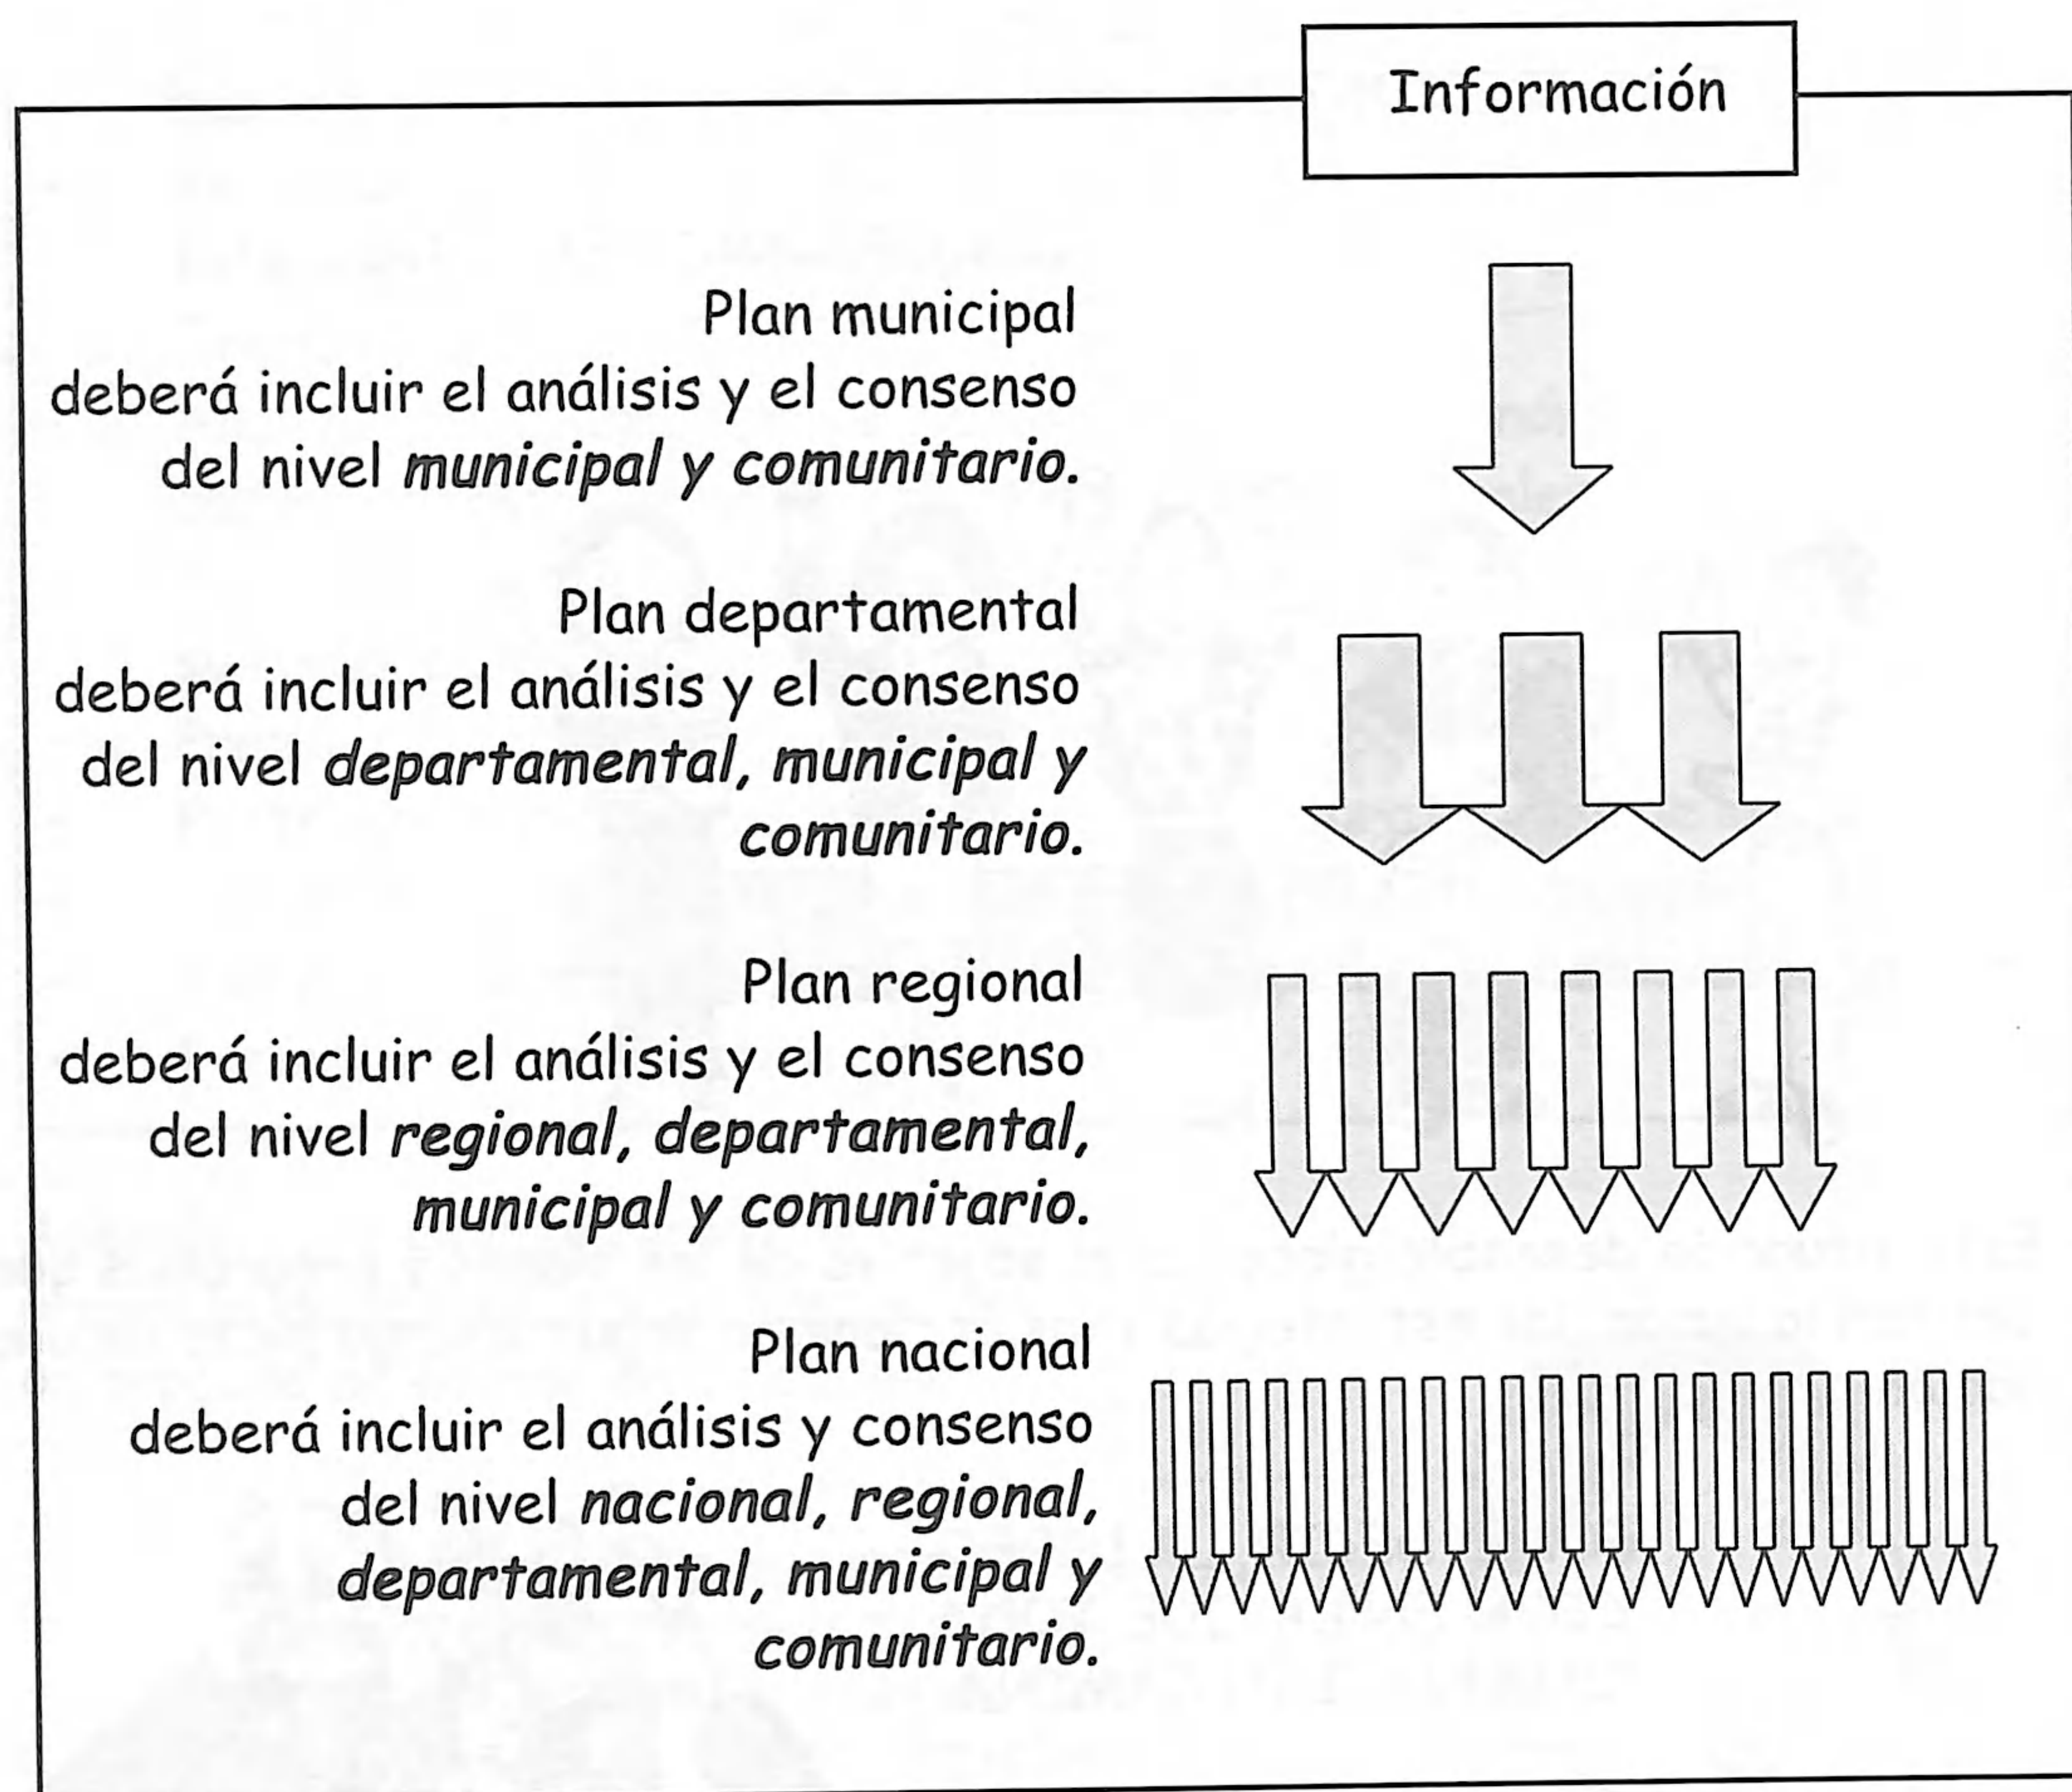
Información

Plan municipal
deberá incluir el análisis y el consenso del nivel municipal y comunitario.

Plan departamental
deberá incluir el análisis y el consenso del nivel departamental, municipal y comunitario.

Plan regional
deberá incluir el análisis y el consenso del nivel regional, departamental, municipal y comunitario.

Plan nacional
deberá incluir el análisis y consenso del nivel nacional, regional, departamental, municipal y comunitario.